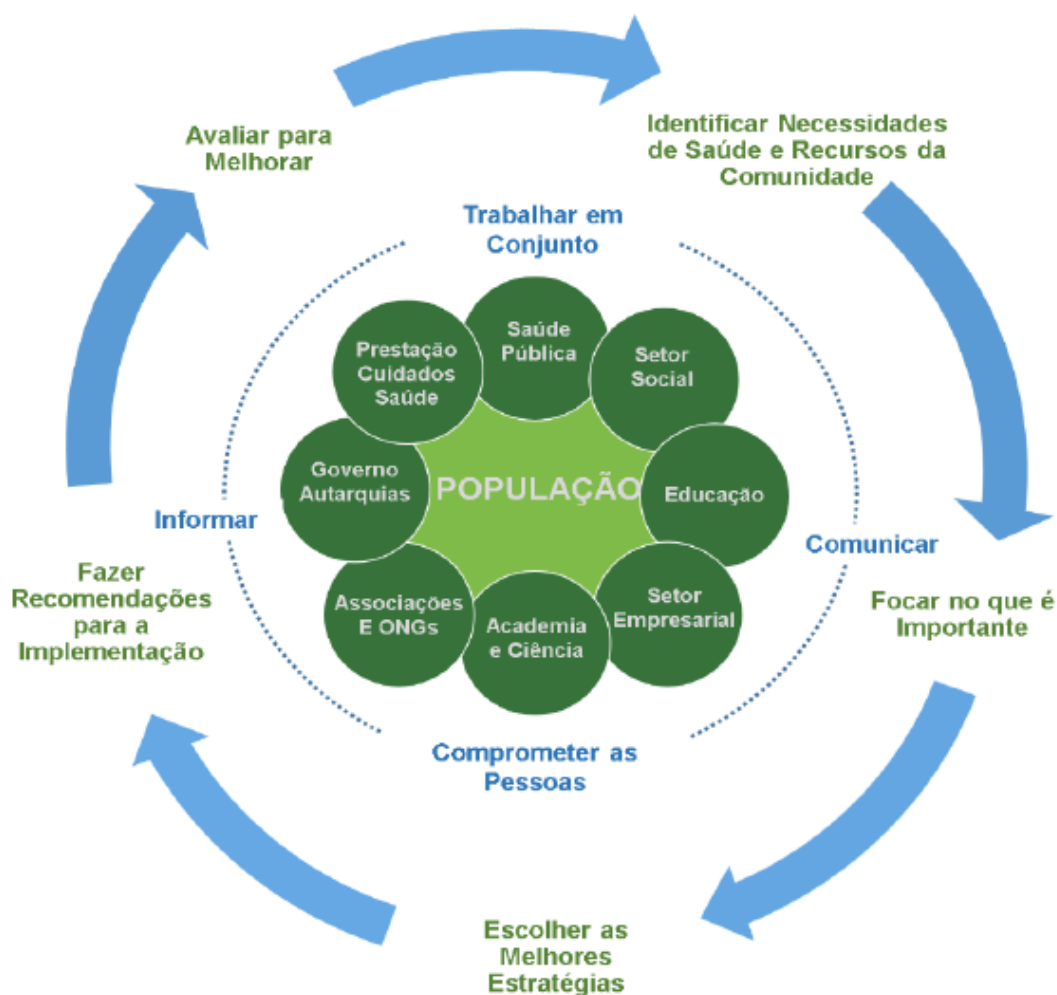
Avaliar para Melhorar

Identificar Necessidades de Saúde e Recursos da Comunidade

Trabalhar em Conjunto

Prestação Cuidados Saúde

Saúde Pública

Setor Social

Governo Autarquias

POPULAÇÃO

Educação

Informar

Comunicar

Fazer Recomendações para a Implementação

Associações E ONGs

Academia e Ciência

Setor Empresarial

Focar no que é Importante

Comprometer as Pessoas

Escolher as Melhores Estratégias